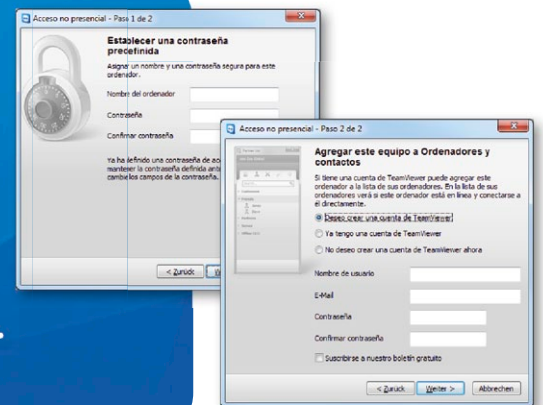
Acceso no presencial - Paso 1 de 2

Establecer una contraseña predefinida

Asignar un nombre y una contraseña segura para este ordenador.

Nombre del ordenador

Contraseña

Confirmar contraseña

Ya ha definido una contraseña de ac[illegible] mantener la contraseña definida ant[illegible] cambie los campos de la contraseña.

< Zurück

We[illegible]

Acceso no presencial - Paso 2 de 2

Agregar este equipo a Ordenadores y contactos

Si tiene una cuenta de TeamViewer puede agregar este ordenador a la lista de sus ordenadores. En la lista de sus ordenadores verá si este ordenador está en línea y conectarse a él directamente.

Deseo crear una cuenta de TeamViewer

Ya tengo una cuenta de TeamViewer

No deseo crear una cuenta de TeamViewer ahora

Nombre de usuario

E-Mail

Contraseña

Confirmar contraseña

Suscribirse a nuestro boletín gratuito

< Zurück

Weiter >

Abbrechen